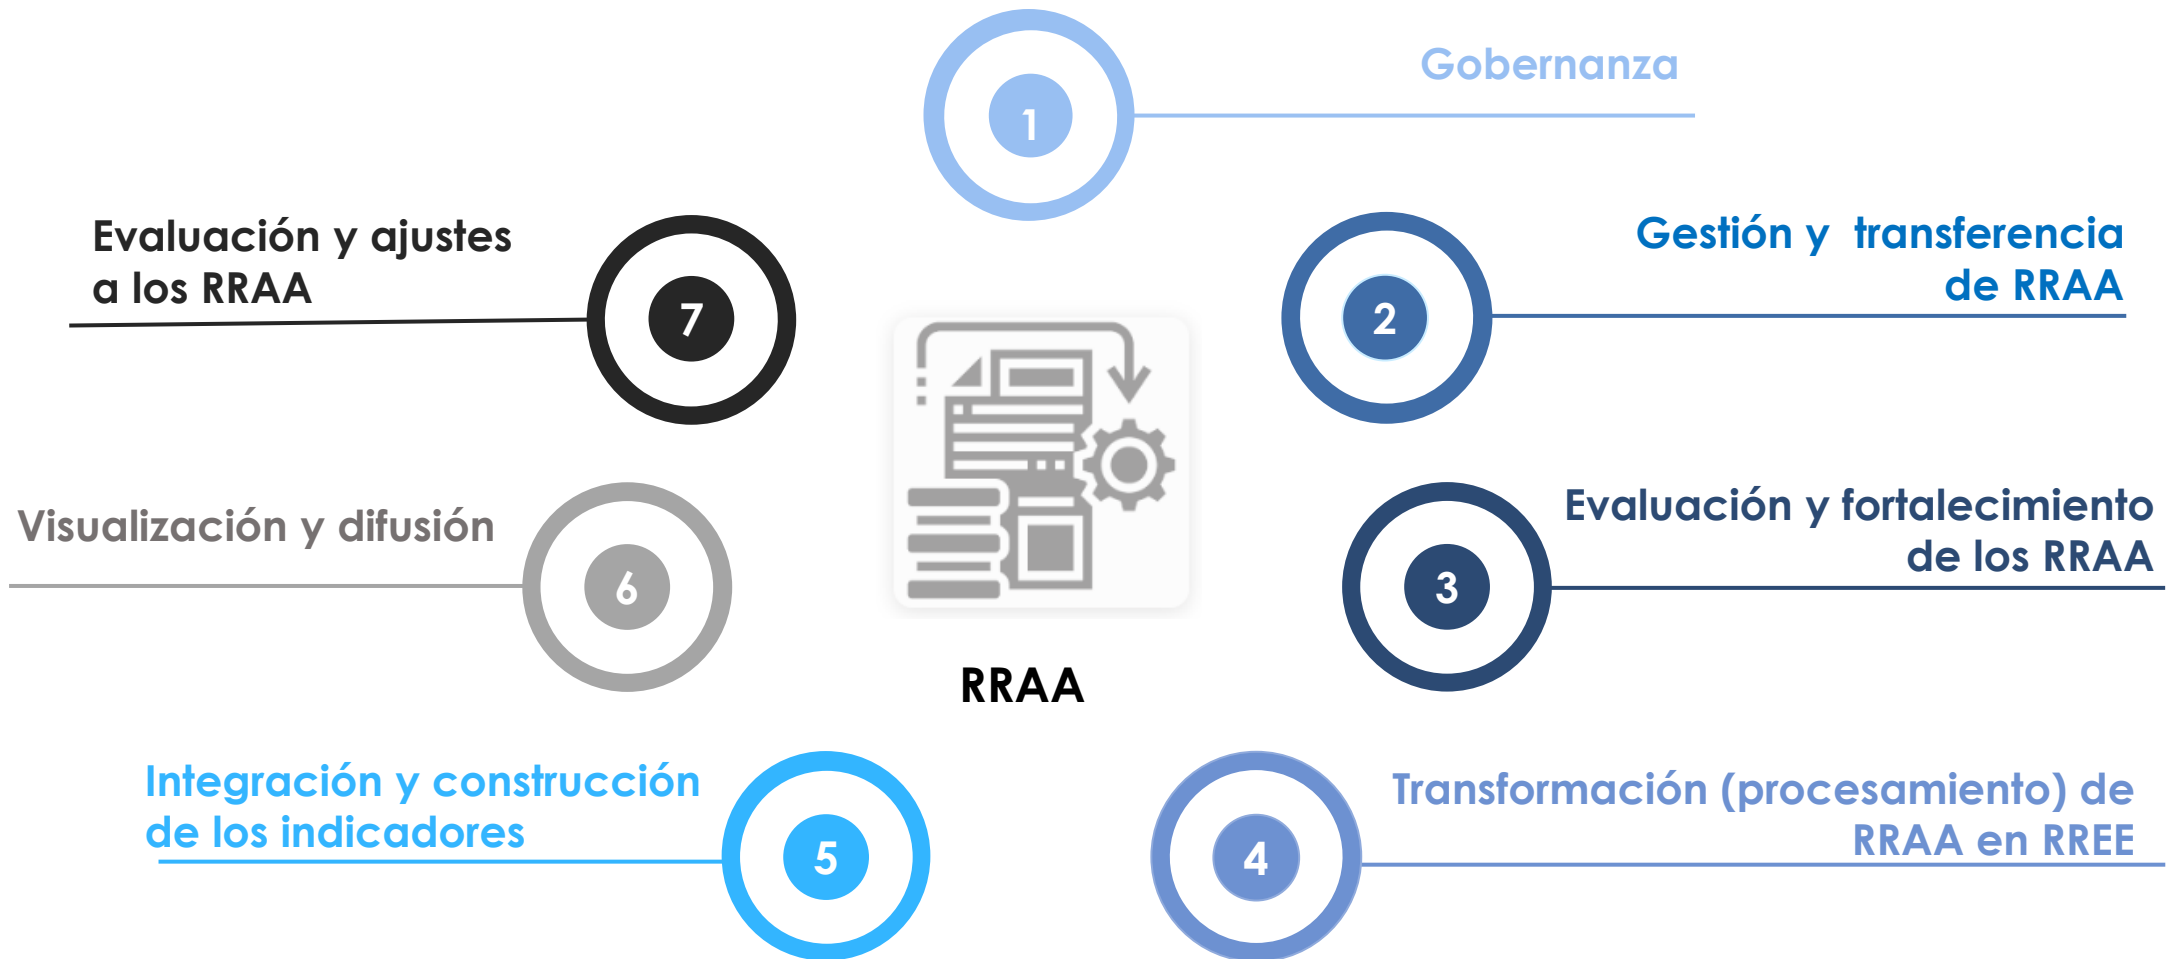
1
Gobernanza

Evaluación y ajustes a los RRAA
7

2
Gestión y transferencia de RRAA

RRAA

Visualización y difusión
6

3
Evaluación y fortalecimiento de los RRAA

Integración y construcción de los indicadores
5

4
Transformación (procesamiento) de RRAA en RREE